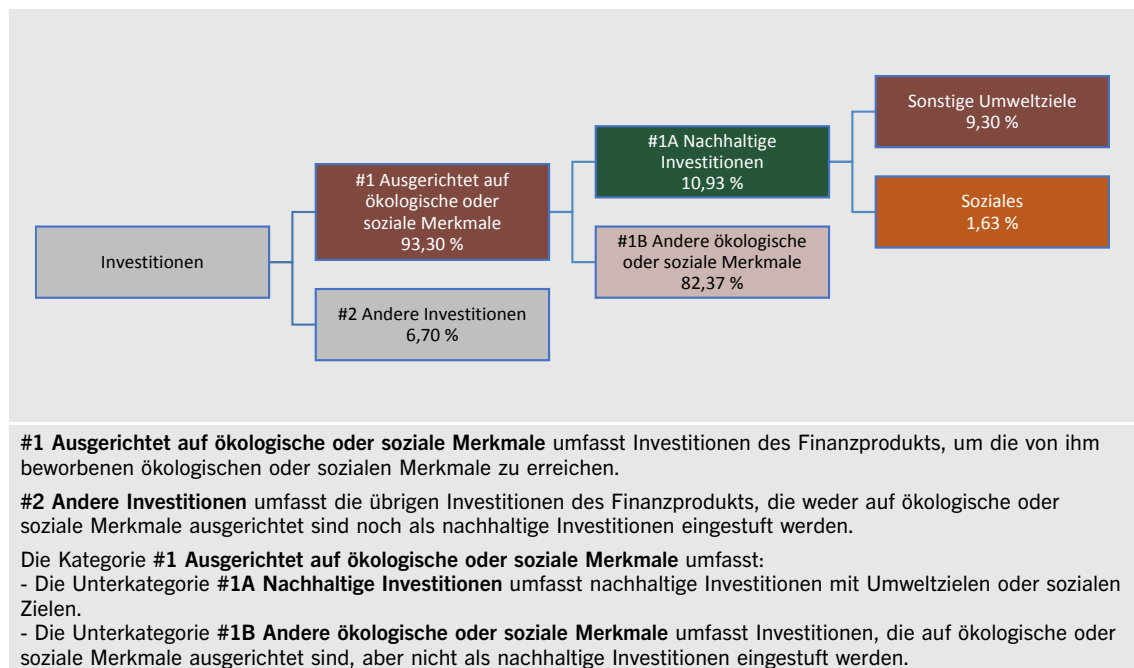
Investitionen

#1 Ausgerichtet auf ökologische oder soziale Merkmale
93,30 %

#2 Andere Investitionen
6,70 %

#1A Nachhaltige Investitionen
10,93 %

#1B Andere ökologische oder soziale Merkmale
82,37 %

Sonstige Umweltziele
9,30 %

Soziales
1,63 %

**#1 Ausgerichtet auf ökologische oder soziale Merkmale** umfasst Investitionen des Finanzprodukts, um die von ihm beworbenen ökologischen oder sozialen Merkmale zu erreichen.

**#2 Andere Investitionen** umfasst die übrigen Investitionen des Finanzprodukts, die weder auf ökologische oder soziale Merkmale ausgerichtet sind noch als nachhaltige Investitionen eingestuft werden.

Die Kategorie **#1 Ausgerichtet auf ökologische oder soziale Merkmale** umfasst:
- Die Unterkategorie **#1A Nachhaltige Investitionen** umfasst nachhaltige Investitionen mit Umweltzielen oder sozialen Zielen.
- Die Unterkategorie **#1B Andere ökologische oder soziale Merkmale** umfasst Investitionen, die auf ökologische oder soziale Merkmale ausgerichtet sind, aber nicht als nachhaltige Investitionen eingestuft werden.